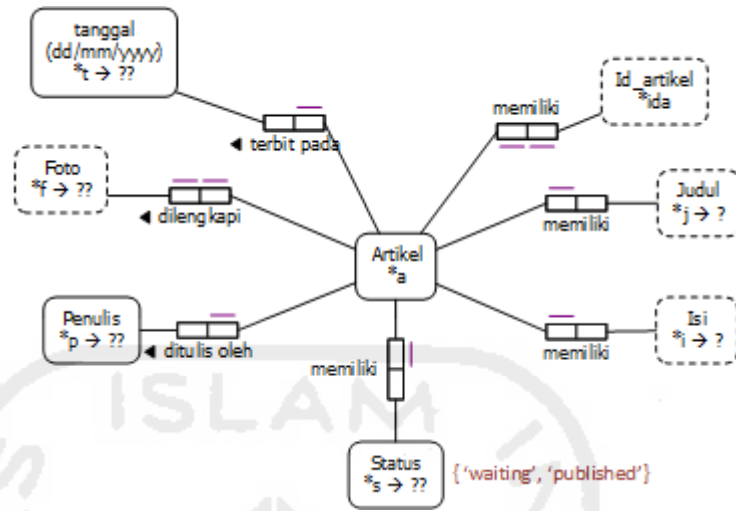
tanggal
(dd/mm/yyyy)
*t → ??

◄ terbit pada

memiliki

Id_artikel
*ida

Foto
*f → ??

◄ dilengkapi

Judul
*j → ?

memiliki

Artikel
*a

Penulis
*p → ??

◄ ditulis oleh

memiliki

Isi
*i → ?

memiliki

Status
*s → ??

{'waiting', 'published'}

ISLAM